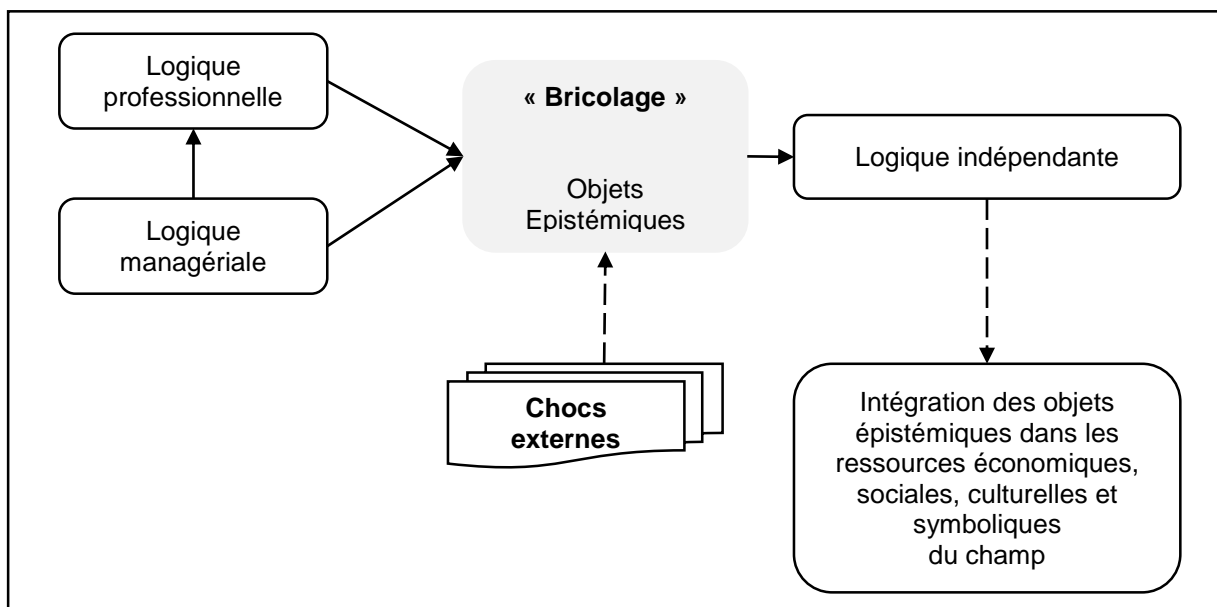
Logique professionnelle

Logique managériale

« Bricolage »

Objets Epistémiques

Chocs externes

Logique indépendante

Intégration des objets épistémiques dans les ressources économiques, sociales, culturelles et symboliques du champ